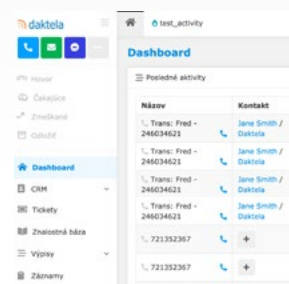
daktela

test_activity

Hovor
Čakajúce
Zmeškané
Odložené

Dashboard
CRM
Tickety
Znalostná báza
Výpisy
Záznamy

Dashboard

Posledné aktivity

| Názov | Kontakt |
|---|---|
| Trans: Fred - 246034621 | Jane Smith / Daktela |
| Trans: Fred - 246034621 | Jane Smith / Daktela |
| Trans: Fred - 246034621 | Jane Smith / Daktela |
| Trans: Fred - 246034621 | Jane Smith / Daktela |
| 721352367 | + |
| 721352367 | + |